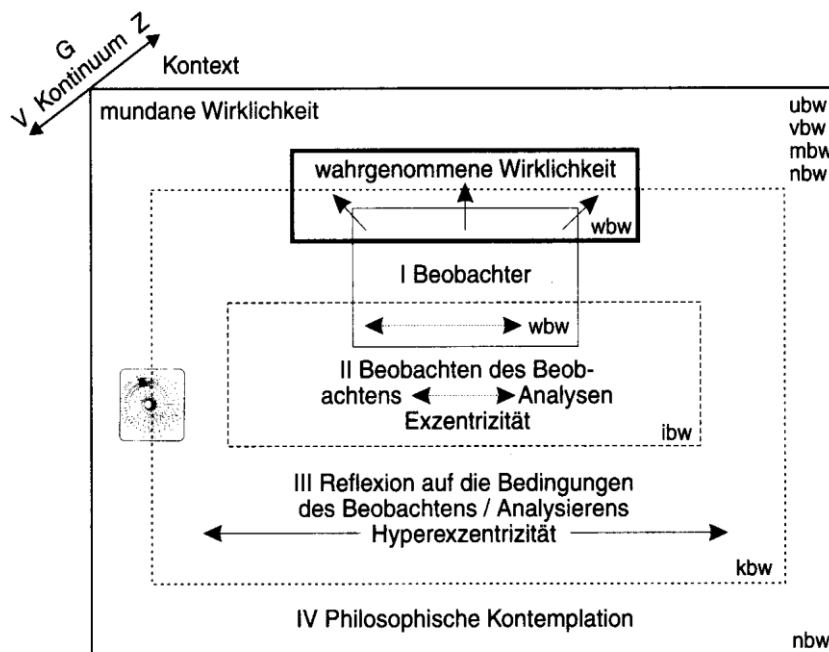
G
V Kontinuum Z
Kontext

mundane Wirklichkeit

ubw
vbw
mbw
nbw

wahrgenommene Wirklichkeit

wbw

I Beobachter

wbw

II Beobachten des Beobachtens Analysen
Exzentrizität

ibw

III Reflexion auf die Bedingungen des Beobachtens / Analysierens
Hyperexzentrizität

kbw

IV Philosophische Kontemplation

nbw